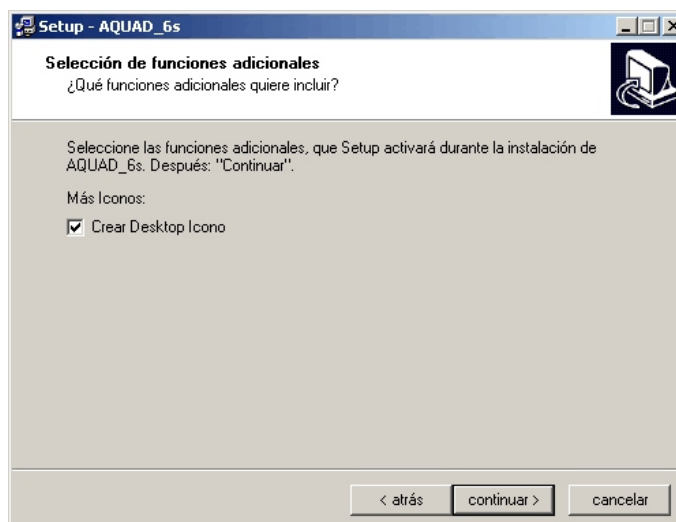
Setup - AQUAD_6s

Selección de funciones adicionales
¿Qué funciones adicionales quiere incluir?

Seleccione las funciones adicionales, que Setup activará durante la instalación de AQUAD_6s. Después: "Continuar".

Más Iconos:

Crear Desktop Icono

< atrás
continuar >
cancelar